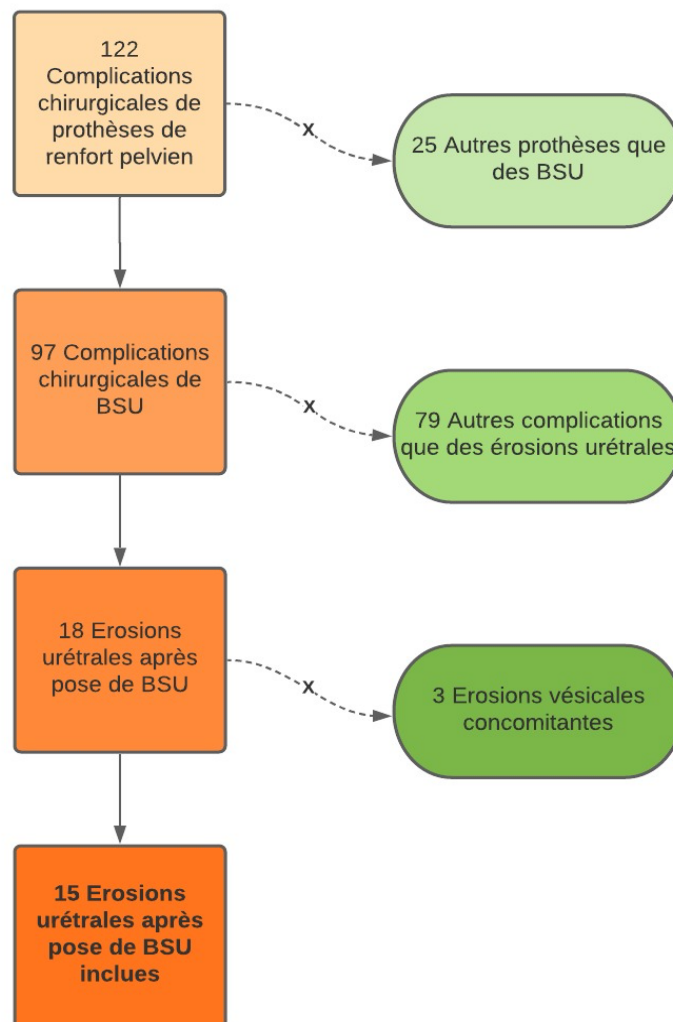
122 Complications chirurgicales de prothèses de renfort pelvien

x

25 Autres prothèses que des BSU

97 Complications chirurgicales de BSU

x

79 Autres complications que des érosions urétrales

18 Erosions urétrales après pose de BSU

x

3 Erosions vésicales concomitantes

**15 Erosions urétrales après pose de BSU inclues**